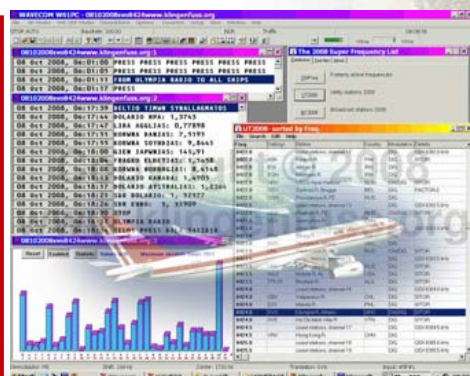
WAVECOM W61PC - 08102008ws0424www.klingenfuss.org

08102008ws0424www.klingenfuss.org:1

08 Oct 2008, 06:01:00 PRESS PRESS PRESS PRESS PRESS
08 Oct 2008, 06:01:01 PRESS PRESS PRESS PRESS PRESS
08 Oct 2008, 06:01:02 FROM OLYMPIA RADIO TO ALL SHIPS
08 Oct 2008, 06:01:17 PRESS

08102008ws0424www.klingenfuss.org:2

08 Oct 2008, 06:17:39 DELTIO TIMWN SYNALLAGMATOS
08 Oct 2008, 06:17:44 DOLARIO HPA: 1,3743
08 Oct 2008, 06:17:49 LIRA AGGLIAS: 0,77898
08 Oct 2008, 06:17:53 KORWNA DANIAS: 7,4599
08 Oct 2008, 06:17:55 KORWNA SOYHDIAS: 9,8443
08 Oct 2008, 06:18:02 GIEN IAPWNIAS: 141,91
08 Oct 2008, 06:18:04 FRAGKO ELBETIAS: 1,5658
08 Oct 2008, 06:18:08 KORWNA NORBHGIAS: 8,4145
08 Oct 2008, 06:18:12 DOLARIO KANADA: 1,4905
08 Oct 2008, 06:18:17 DOLARIO AYSTRALIAS: 1,8364
08 Oct 2008, 06:18:21 GEN KINAS: 9,3277
08 Oct 2008, 06:18:26 SER HONG: 9,7909

The 2008 Super Frequency List

UT2008 - sorted by Freq.

Reset